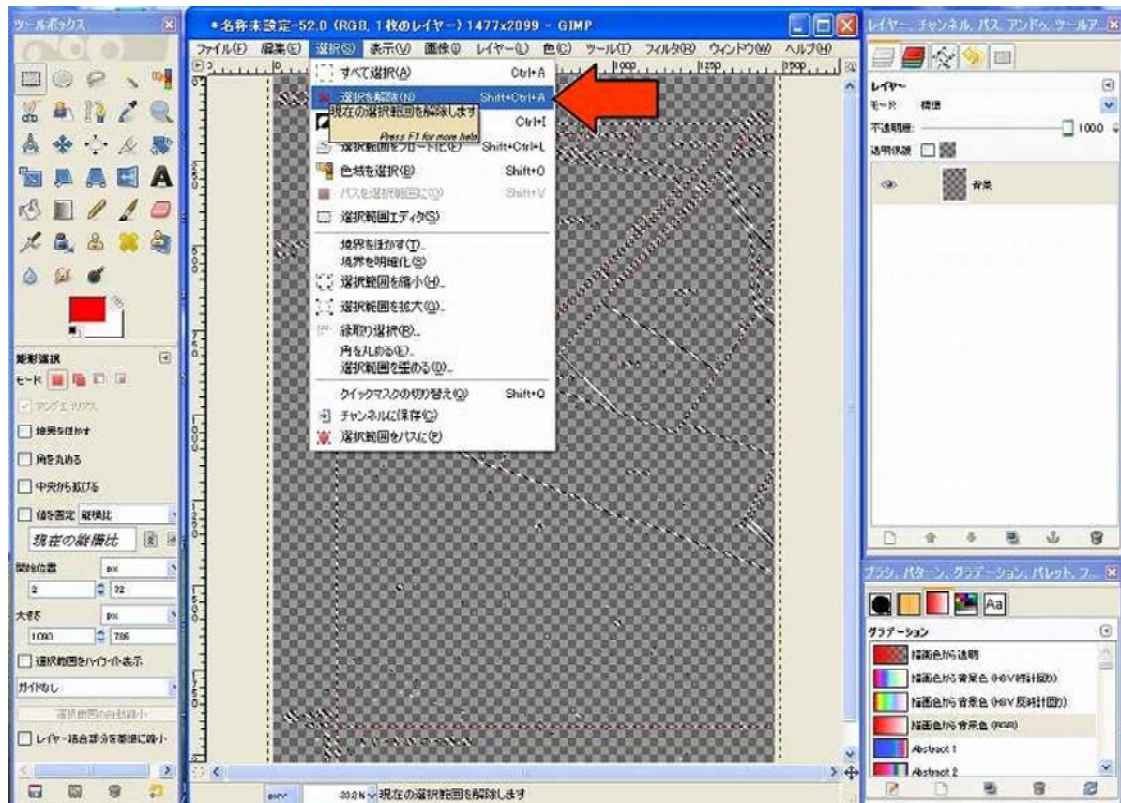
ツールボックス

*名称未設定-52.0 (RGB, 1枚のレイヤー) 1477x2099 – GIMP

ファイル(F) 編集(E) 選択(S) 表示(V) 画像(I) レイヤー(L) 色(C) ツール(T) フィルタ(R) ウィンドウ(W) ヘルプ(H)

すべて選択(A) Ctrl+A
選択を解除(N) Shift+Ctrl+A
現在の選択範囲を解除します
Press F1 for more help
Ctrl+I
選択範囲をフロート(L) Shift+Ctrl+L
色域を選択(B) Shift+O
パスを選択範囲に(P) Shift+V
選択範囲エディタ(S)
境界をぼかす(T)...
境界を明確化(S)
選択範囲を縮小(H)...
選択範囲を拡大(G)...
縁取り選択(B)...
角を丸める(E)...
選択範囲を歪める(D)...
クイックマスクの切り替え(Q) Shift+Q
チャンネルに保存(C)
選択範囲をパスに(P)

レイヤー, チャンネル, パス, アンドゥ, ツールア...
レイヤー
モード: 標準
不透明度: 100.0
透明保護:
背景

矩形選択
モード:
アンチエイリアス
境界をぼかす
角を丸める
中央から拡げる
値を固定 縦横比
現在の縦横比
開始位置 px
2 32
大きさ px
1090 786
選択範囲をハイライト表示
ガイドなし
選択範囲の自動縮小
レイヤーを結合部分を基準に縮小

ブラシ, パターン, グラデーション, パレット, フ...
Aa
グラデーション
描画色から透明
描画色から背景色 (HSV時計回り)
描画色から背景色 (HSV反時計回り)
描画色から背景色 (RGB)
Abstract 1
Abstract 2

33.3% 現在の選択範囲を解除します